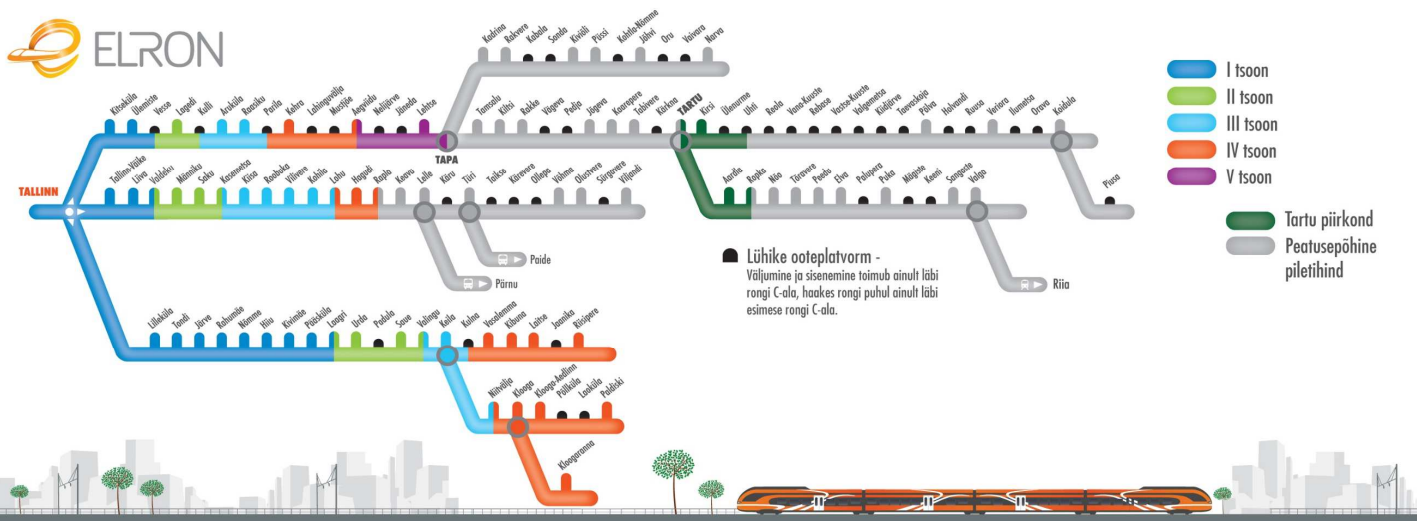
ELRON

I tsoon
II tsoon
III tsoon
IV tsoon
V tsoon

Tartu piirkond
Peatusepõhine piletihind

Kadrina Rakvere Kabala Sonda Kiviõli Püssi Kohtla-Nõmme Jõhvi Oru Vaivara Narva

Kitseküla Ülemiste Vesse Lagedi Kulli Aruküla Raasiku Parila Kehra Lahinguvälja Mustjõe Aegviidu Nelijärve Jäneda Lehtse TAPA Tamsalu Kiltsi Rakke Vägeva Pedja Jõgeva Kaarepere Tabivere Kärkna TARTU Kirsi Ülenurme Uhti Reola Vana-Kuuste Rebase Vastse-Kuuste Valgemetsa Kiidjärve Taevaskoja Põlva Holvandi Ruusa Veriora Ilumetsa Orava Koidula Piusa

TALLINN

Tallinn-Väike Liiva Valdeku Männiku Saku Kasemetsa Kiisa Roobuka Vilivere Kohila Lohu Hagudi Rapla Keava Lelle Käru Türi Taikse Kärevere Ollepa Võhma Olustvere Sürgavere Viljandi

Paide
Pärnu

Aardla Ropka Nõo Tõravere Peedu Elva Palupera Puka Mägiste Keeni Sangaste Valga

Riia

Lühike ooteplatvorm - Väljumine ja sisenemine toimub ainult läbi rongi C-ala, haakes rongi puhul ainult läbi esimese rongi C-ala.

Lilleküla Tondi Järve Rahumäe Nõmme Hiiu Kivimäe Pääsküla Laagri Urda Padula Saue Valingu Keila Kulna Vasalemma Klooga Laitse Jaanika Riisipere

Niitvälja Klooga Klooga-Aedlinn Põllküla Lauküla Paldiski

Kloogaranna